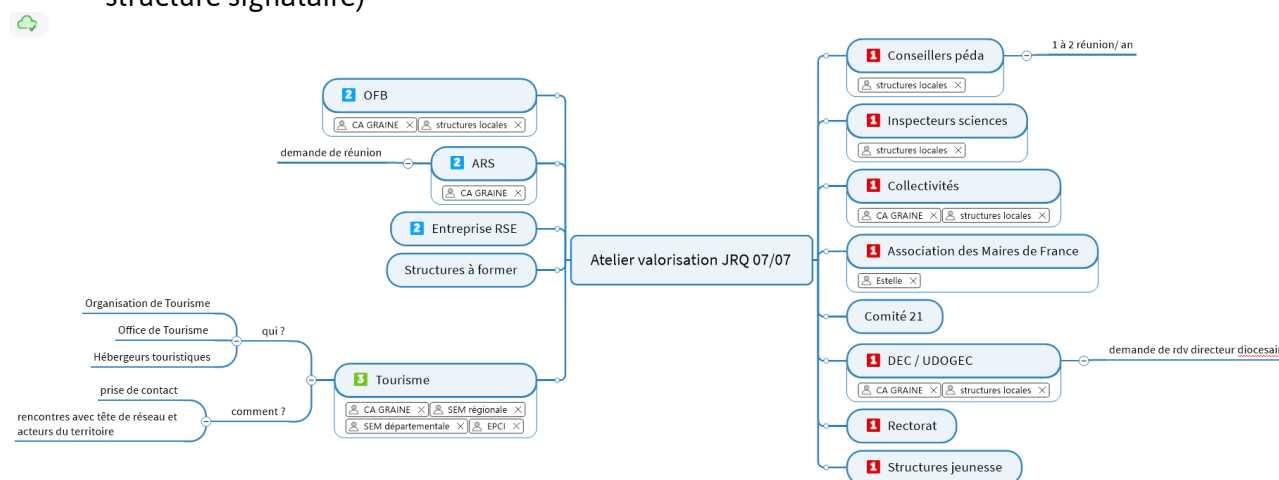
Atelier valorisation JRQ 07/07

2 OFB
CA GRAINE ×
structures locales ×

2 ARS
demande de réunion
CA GRAINE ×

2 Entreprise RSE

Structures à former

3 Tourisme
CA GRAINE ×
SEM régionale ×
SEM départementale ×
EPCI ×

qui ?
Organisation de Tourisme
Office de Tourisme
Hébergeurs touristiques

comment ?
prise de contact
rencontres avec tête de réseau et acteurs du territoire

1 Conseillers péda
1 à 2 réunion/ an
structures locales ×

1 Inspecteurs sciences
structures locales ×

1 Collectivités
CA GRAINE ×
structures locales ×

1 Association des Maires de France
Estelle ×

Comité 21

1 DEC / UDOGEC
demande de rdv directeur diocesai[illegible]
CA GRAINE ×
structures locales ×

1 Rectorat

1 Structures jeunesse